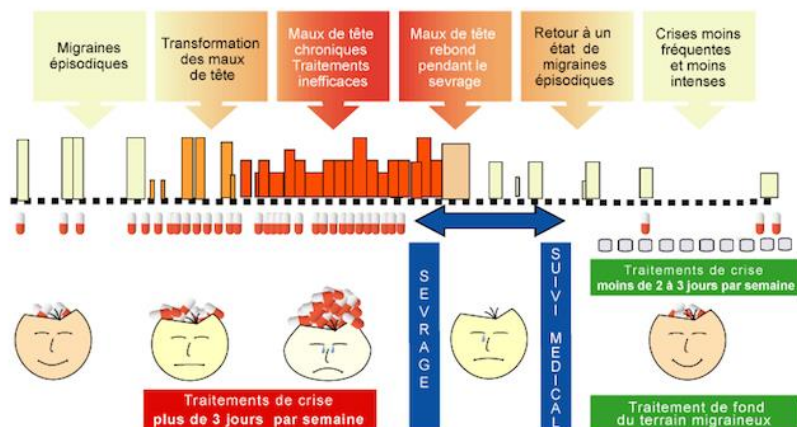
Migraines épisodiques

Transformation des maux de tête

Maux de tête chroniques Traitements inefficaces

Maux de tête rebond pendant le sevrage

Retour à un état de migraines épisodiques

Crises moins fréquentes et moins intenses

SEVRAGE

SUIVI MEDICAL

Traitements de crise moins de 2 à 3 jours par semaine

Traitements de crise plus de 3 jours par semaine

Traitement de fond du terrain migraineux